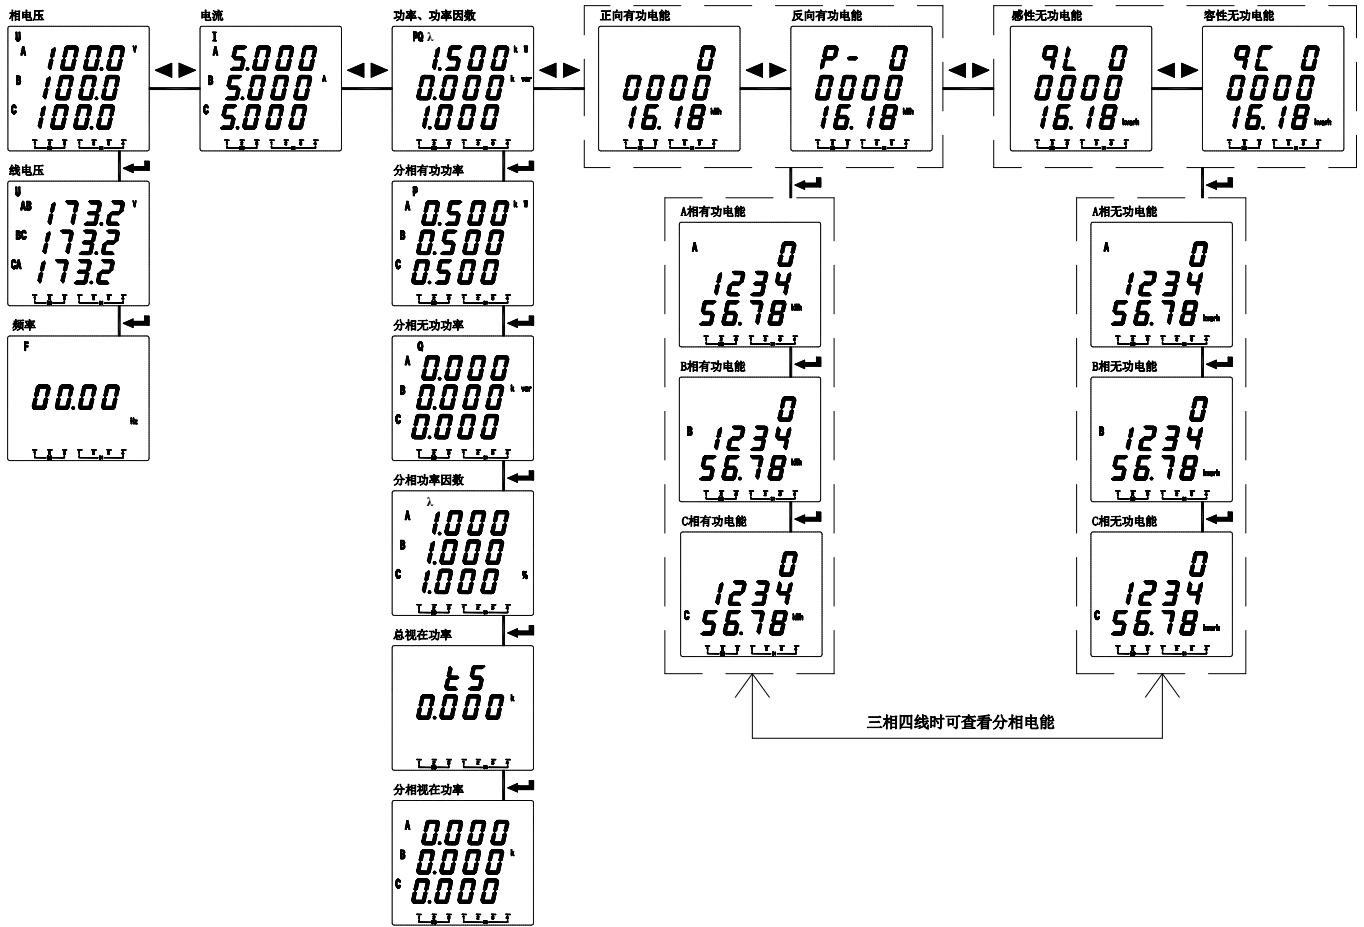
相电压
U
A 100.0 V
B 100.0
C 100.0

电流
I
A 5.000
B 5.000 A
C 5.000

功率、功率因数
PQ λ
1.500 k W
0.000 k var
1.000

正向有功电能
0
0000
16.18 kWh

反向有功电能
P - 0
0000
16.18 kWh

感性无功电能
9L 0
0000
16.18 kvarh

容性无功电能
9C 0
0000
16.18 kvarh

线电压
U
AB 173.2 V
BC 173.2
CA 173.2

分相有功功率
P
A 0.500 k W
B 0.500
C 0.500

频率
F
00.00 Hz

分相无功功率
Q
A 0.000
B 0.000 k var
C 0.000

分相功率因数
λ
A 1.000
B 1.000
C 1.000 %

总视在功率
t S
0.000 k

分相视在功率
A 0.000
B 0.000 k
C 0.000

A相有功电能
A 0
1234
56.78 kWh

B相有功电能
B 0
1234
56.78 kWh

C相有功电能
C 0
1234
56.78 kWh

A相无功电能
A 0
1234
56.78 kvarh

B相无功电能
B 0
1234
56.78 kvarh

C相无功电能
C 0
1234
56.78 kvarh

三相四线时可查看分相电能